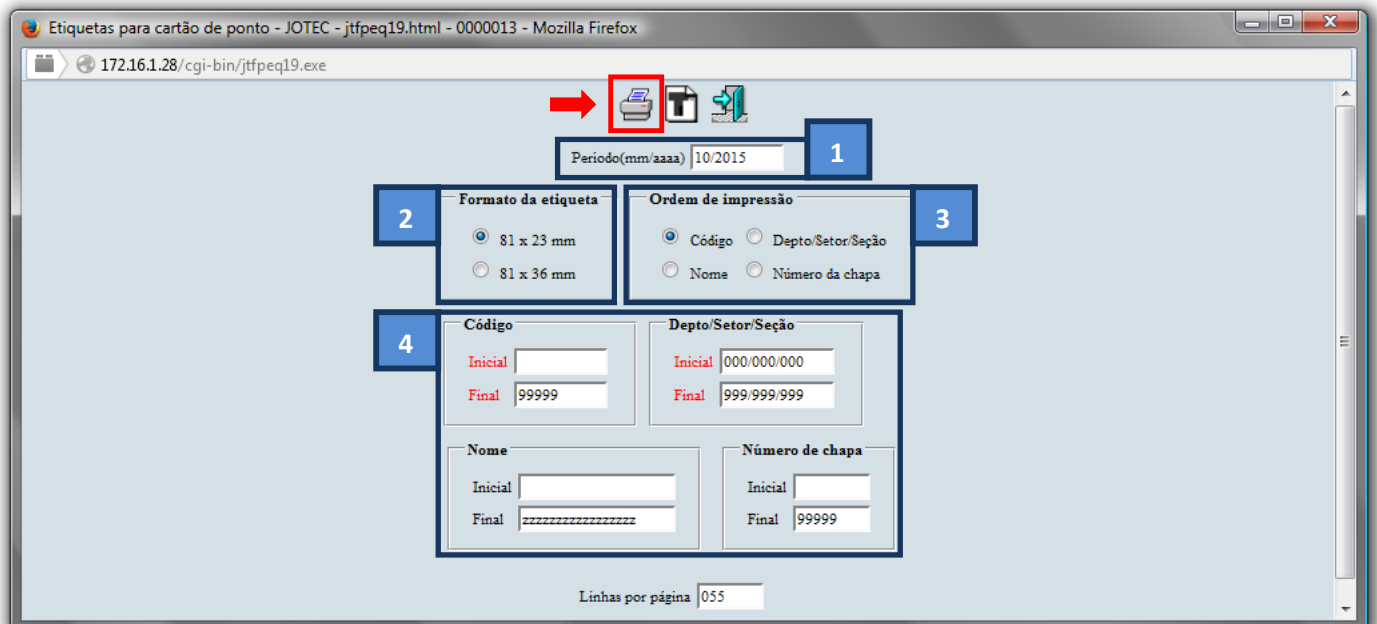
Etiquetas para cartão de ponto - JOTEC - jtfpeq19.html - 0000013 - Mozilla Firefox

172.16.1.28/cgi-bin/jtfpeq19.exe

Período(mm/aaaa) 10/2015

1

2

Formato da etiqueta

81 x 23 mm

81 x 36 mm

Ordem de impressão

3

Código

Depto/Setor/Seção

Nome

Número da chapa

4

Código

Inicial

Final 99999

Depto/Setor/Seção

Inicial 000/000/000

Final 999/999/999

Nome

Inicial

Final zzzzzzzzzzzzzzzzz

Número de chapa

Inicial

Final 99999

Linhas por página 055